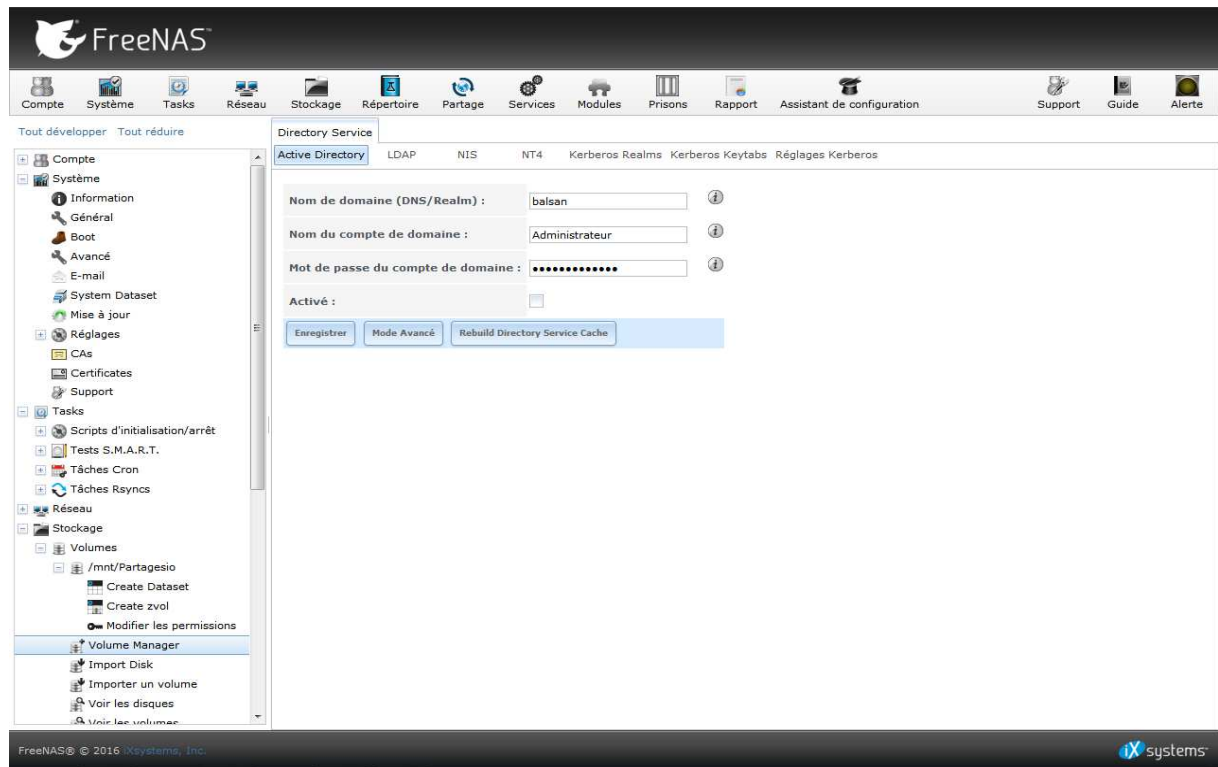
FreeNAS

Compte Système Tasks Réseau Stockage Répertoire Partage Services Modules Prisons Rapport Assistant de configuration Support Guide Alerte

Tout développer Tout réduire

Compte
Système
Information
Général
Boot
Avancé
E-mail
System Dataset
Mise à jour
Réglages
CAs
Certificates
Support
Tasks
Scripts d'initialisation/arrêt
Tests S.M.A.R.T.
Tâches Cron
Tâches Rsyncs
Réseau
Stockage
Volumes
/mnt/Partagesio
Create Dataset
Create zvol
Modifier les permissions
Volume Manager
Import Disk
Importer un volume
Voir les disques
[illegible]

Directory Service

Active Directory LDAP NIS NT4 Kerberos Realms Kerberos Keytabs Réglages Kerberos

Nom de domaine (DNS/Realm) : balsan
Nom du compte de domaine : Administrateur
Mot de passe du compte de domaine : •••••••••••••
Activé :

Enregistrer Mode Avancé Rebuild Directory Service Cache

FreeNAS® © 2016 iXsystems, Inc.

iX systems